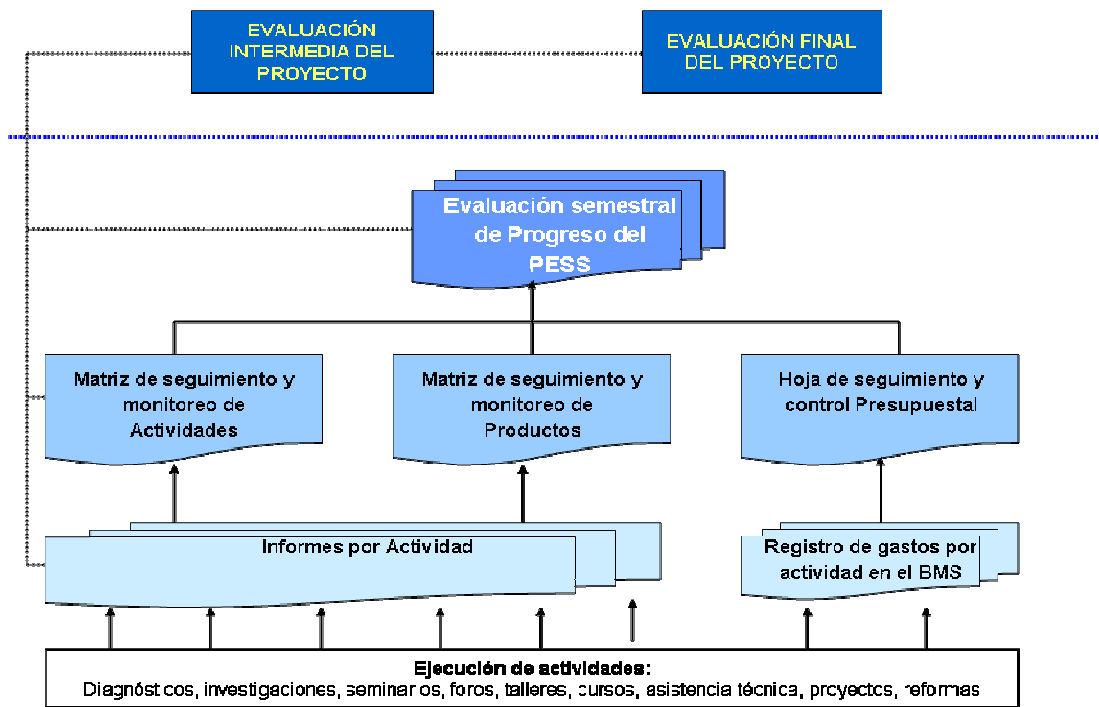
EVALUACIÓN INTERMEDIA DEL PROYECTO

EVALUACIÓN FINAL DEL PROYECTO

Evaluación semestral de Progreso del PESS

Matriz de seguimiento y monitoreo de Actividades

Matriz de seguimiento y monitoreo de Productos

Hoja de seguimiento y control Presupuestal

Informes por Actividad

Registro de gastos por actividad en el BMS

Ejecución de actividades:
Diagnósticos, investigaciones, seminarios, foros, talleres, cursos, asistencia técnica, proyectos, reformas